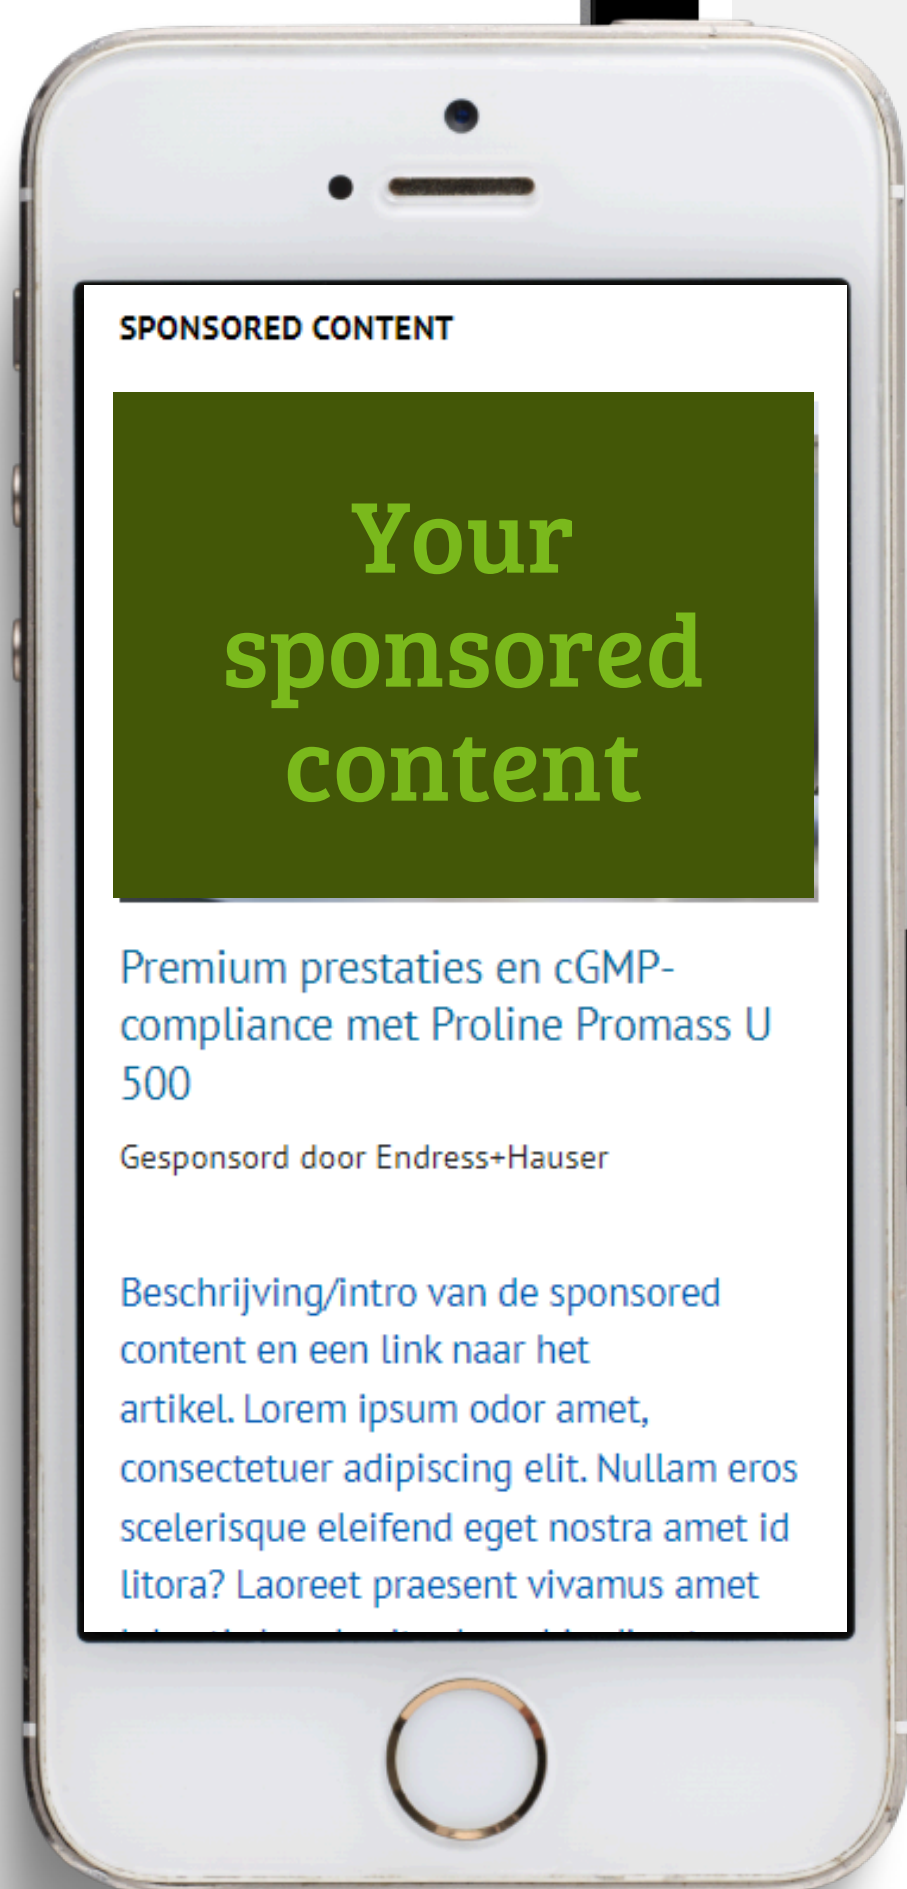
SPONSORED CONTENT

Your sponsored content

Premium prestaties en cGMP-compliance met Proline Promass U 500

Gesponsord door Endress+Hauser

Beschrijving/intro van de sponsored content en een link naar het artikel. Lorem ipsum odor amet, consectetuer adipiscing elit. Nullam eros scelerisque eleifend eget nostra amet id litora? Laoreet praesent vivamus amet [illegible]